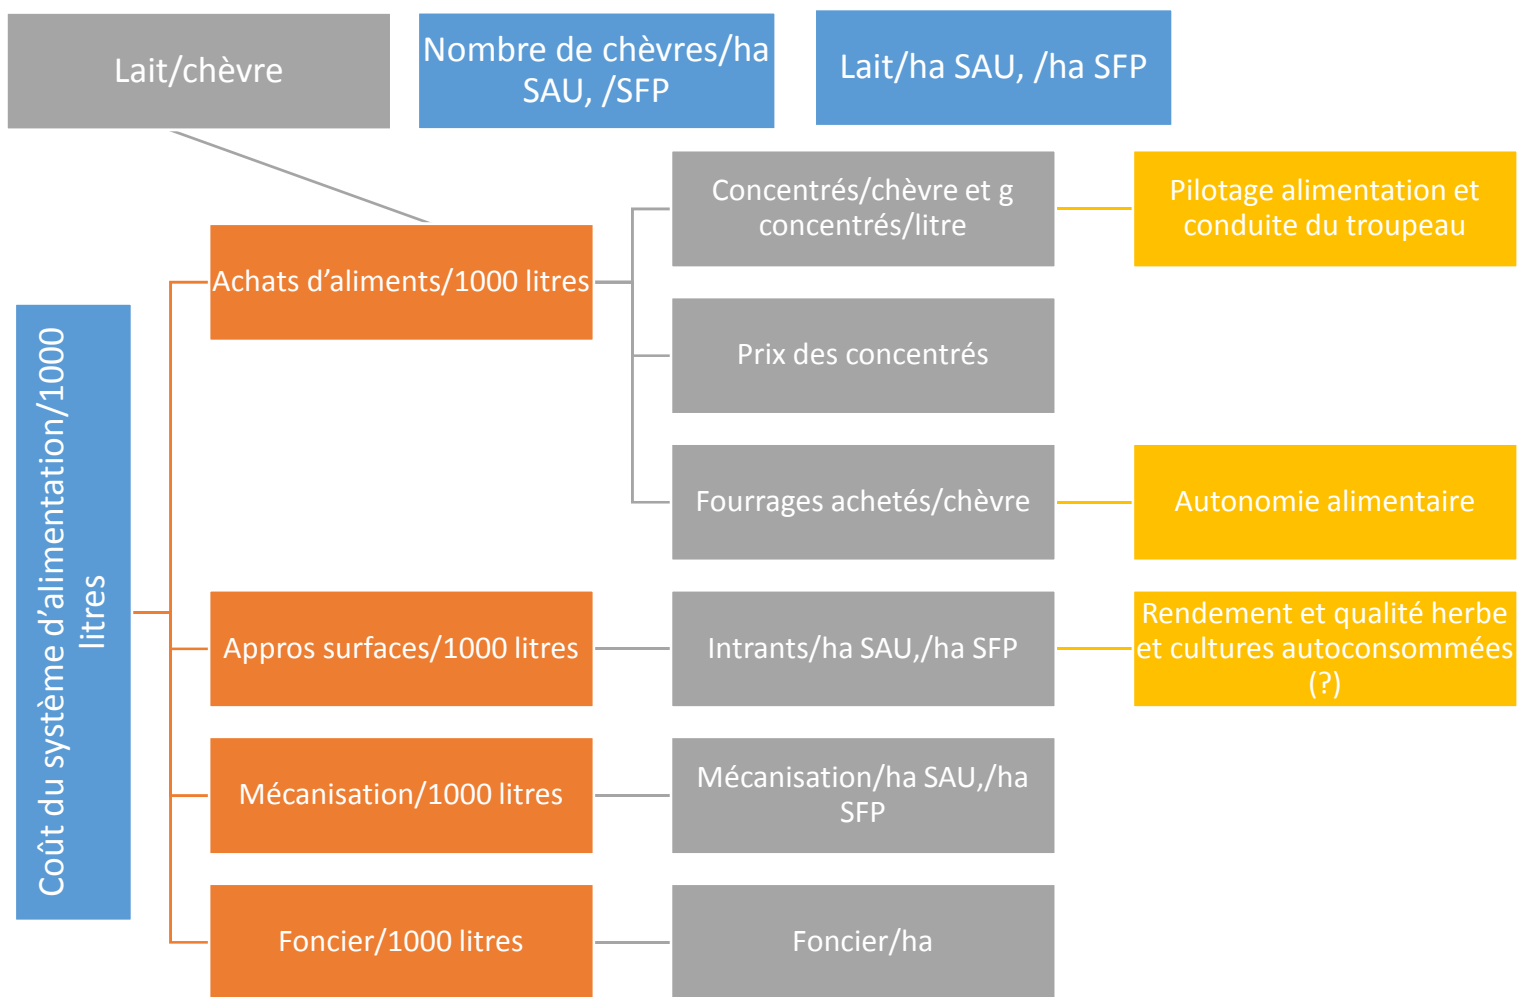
Lait/chèvre

Nombre de chèvres/ha SAU, /SFP

Lait/ha SAU, /ha SFP

Coût du système d'alimentation/1000 litres

Achats d'aliments/1000 litres

Concentrés/chèvre et g concentrés/litre

Pilotage alimentation et conduite du troupeau

Prix des concentrés

Fourrages achetés/chèvre

Autonomie alimentaire

Appros surfaces/1000 litres

Intrants/ha SAU,/ha SFP

Rendement et qualité herbe et cultures autoconsommées (?)

Mécanisation/1000 litres

Mécanisation/ha SAU,/ha SFP

Foncier/1000 litres

Foncier/ha